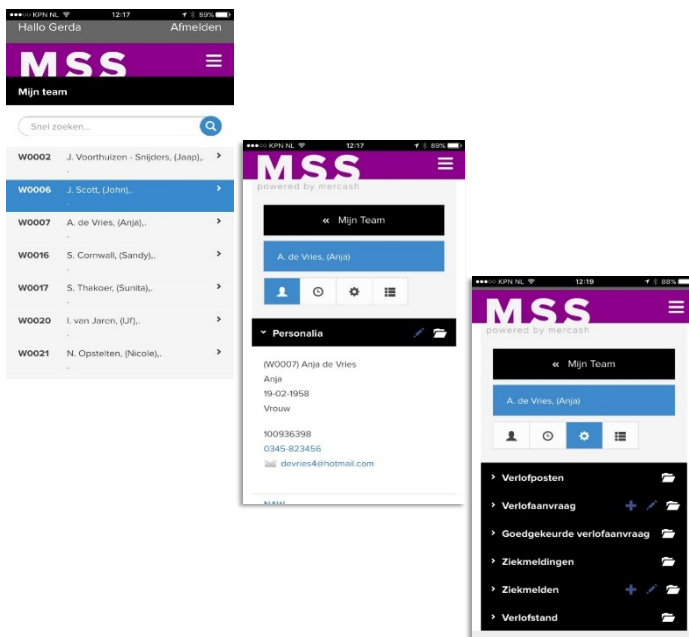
●●●○○ KPN NL 12:17 89%

Hallo Gerda Afmelden

MSS

Mijn team

Snel zoeken...

W0002 J. Voorthuizen - Snijders, (Jaap),.

W0006 J. Scott, (John),.

W0007 A. de Vries, (Anja),.

W0016 S. Cornwall, (Sandy),.

W0017 S. Thakoer, (Sunita),.

W0020 I. van Jaren, (IJf),.

W0021 N. Opstelten, (Nicole),.

●●●○○ KPN NL 12:17 89%

MSS

powered by mercash

« Mijn Team

A. de Vries, (Anja)

Personalia

(W0007) Anja de Vries

Anja

19-02-1958

Vrouw

100936398

0345-823456

devries4@hotmail.com

NAW

●●●○○ KPN NL 12:19 88%

MSS

powered by mercash

« Mijn Team

A. de Vries, (Anja)

Verlofposten

Verlofaanvraag

Goedgekeurde verlofaanvraag

Ziekmeldingen

Ziekmelden

Verlofstand